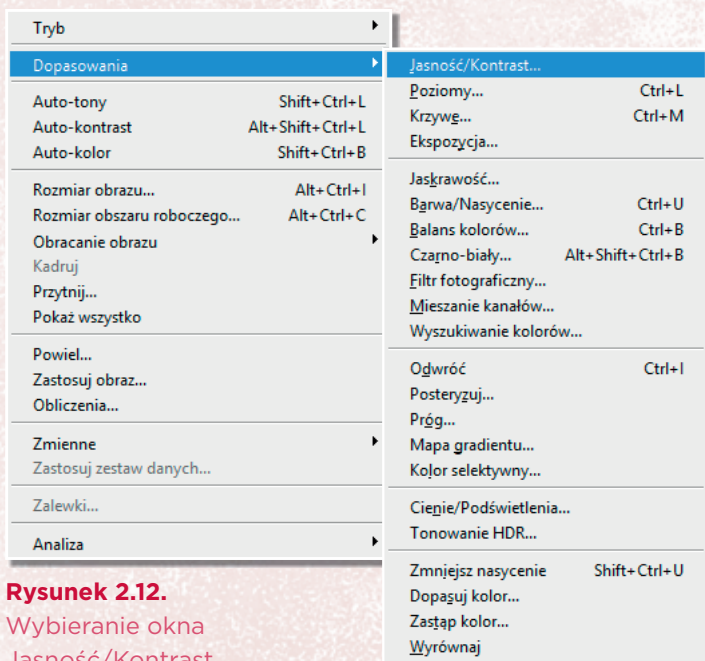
Tryb
Dopasowania
Auto-tony Shift+Ctrl+L
Auto-kontrast Alt+Shift+Ctrl+L
Auto-kolor Shift+Ctrl+B
Rozmiar obrazu... Alt+Ctrl+I
Rozmiar obszaru roboczego... Alt+Ctrl+C
Obracanie obrazu
Kadruj
Przytnij...
Pokaż wszystko
Powiel...
Zastosuj obraz...
Obliczenia...
Zmienne
Zastosuj zestaw danych...
Zalewki...
Analiza

Jasność/Kontrast...
Poziomy... Ctrl+L
Krzywe... Ctrl+M
Ekspozycja...
Jaskrawość...
Barwa/Nasycenie... Ctrl+U
Balans kolorów... Ctrl+B
Czarno-biały... Alt+Shift+Ctrl+B
Filtr fotograficzny...
Mieszanie kanałów...
Wyszukiwanie kolorów...
Odwróć Ctrl+I
Posteryzuj...
Próg...
Mapa gradientu...
Kolor selektywny...
Cienie/Podświetlenia...
Tonowanie HDR...
Zmniejsz nasycenie Shift+Ctrl+U
Dopasuj kolor...
Zastąp kolor...
Wyrównaj

Rysunek 2.12.
Wybieranie okna
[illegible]